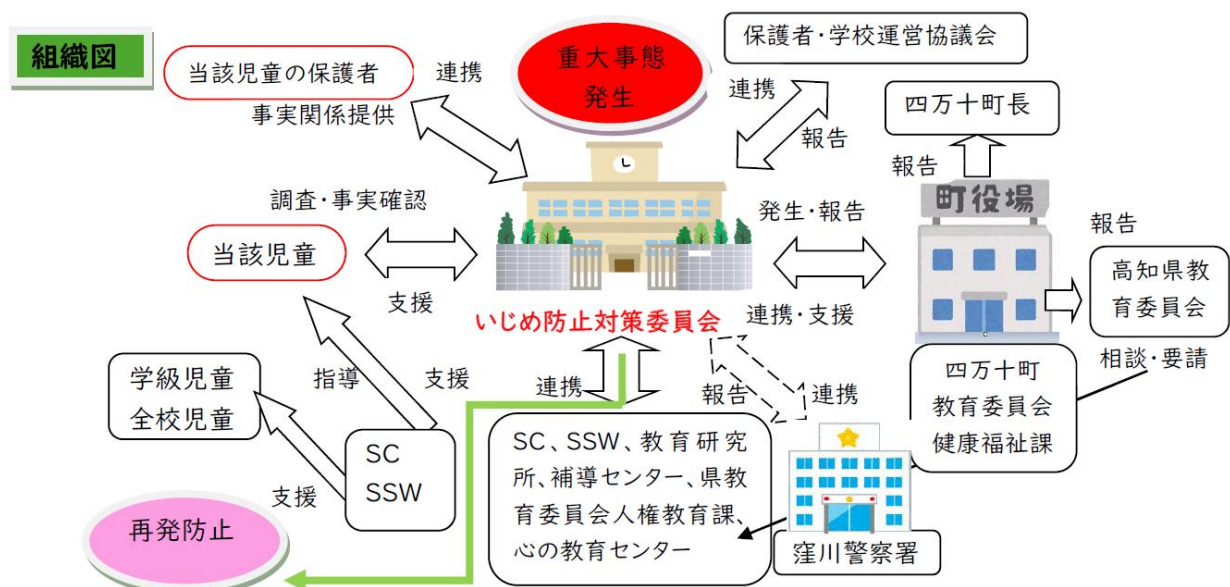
組織図

当該児童の保護者

連携

事実関係提供

重大事態発生

保護者・学校運営協議会

連携

報告

四万十町長

報告

町役場

調査・事実確認

当該児童

支援

発生・報告

報告

高知県教育委員会

いじめ防止対策委員会

連携・支援

四万十町教育委員会健康福祉課

相談・要請

学級児童
全校児童

指導

支援

連携

報告

連携

SC
SSW

SC、SSW、教育研究所、補導センター、県教育委員会人権教育課、心の教育センター

支援

再発防止

窪川警察署